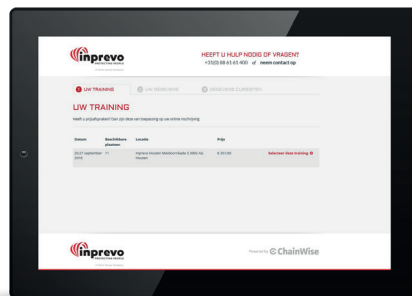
inprevo

HEEFT U HULP NODIG OF VRAGEN?
+31(0) 88 61 61 400 of neem contact op

1 UW TRAINING
2 UW GEGEVENS
3 GEGEVENS CURSIST(EN)

UW TRAINING

Heeft u prijsafspraken? Dan zijn deze van toepassing op uw online inschrijving.

| Datum | Beschikbare plaatsen | Locatie | Prijs | |
|---|---|---|---|---|
| 20-21 september 2016 | 11 | Inprevo Houten Meidoornkade 2 3992 AE Houten | € 551,00 | Selecteer deze training |

inprevo

Powered by ChainWise